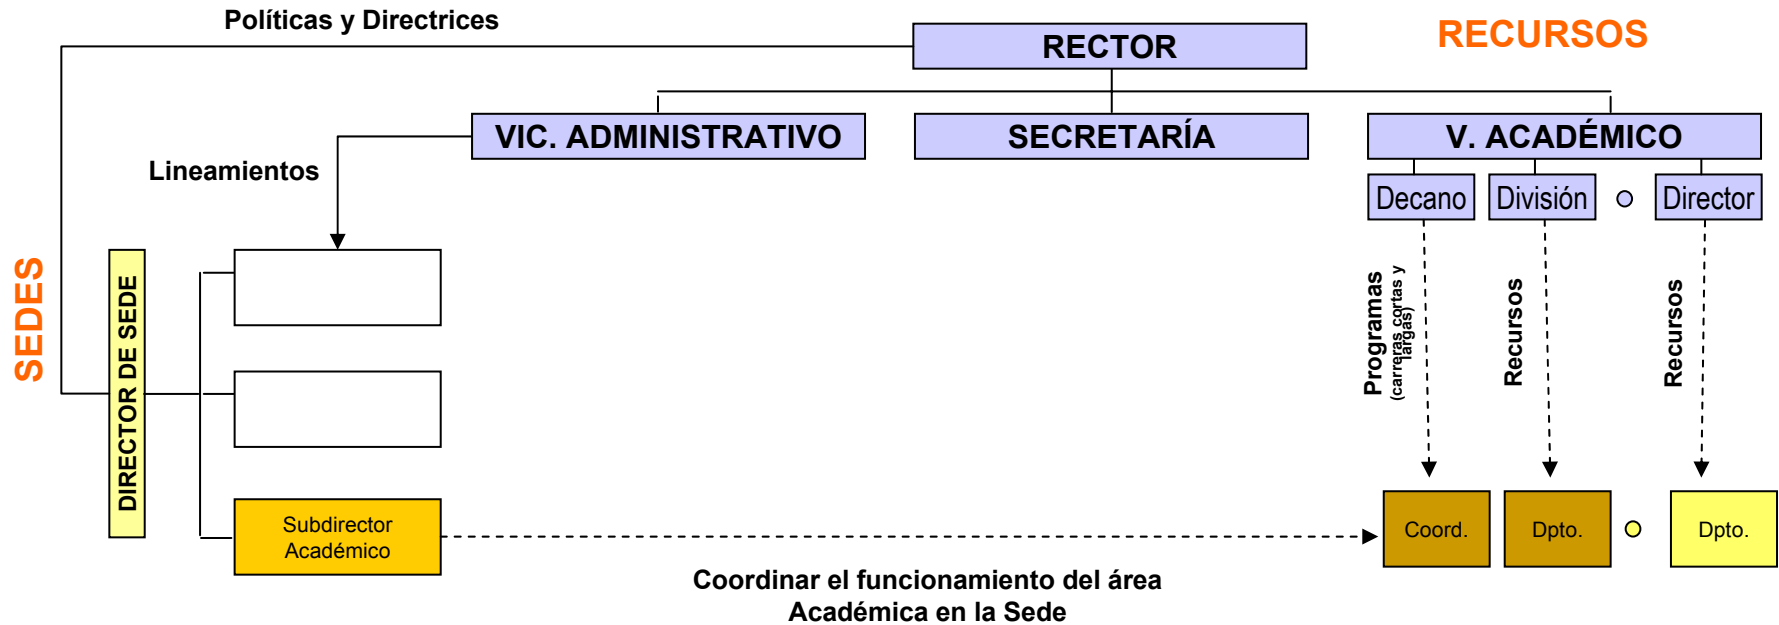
Políticas y Directrices

RECTOR

RECURSOS

VIC. ADMINISTRATIVO

SECRETARÍA

V. ACADÉMICO

Lineamientos

Decano

División

o

Director

SEDES

DIRECTOR DE SEDE

Programas (carreras cortas y largas)

Recursos

Recursos

Subdirector Académico

Coord.

Dpto.

o

Dpto.

Coordinar el funcionamiento del área Académica en la Sede